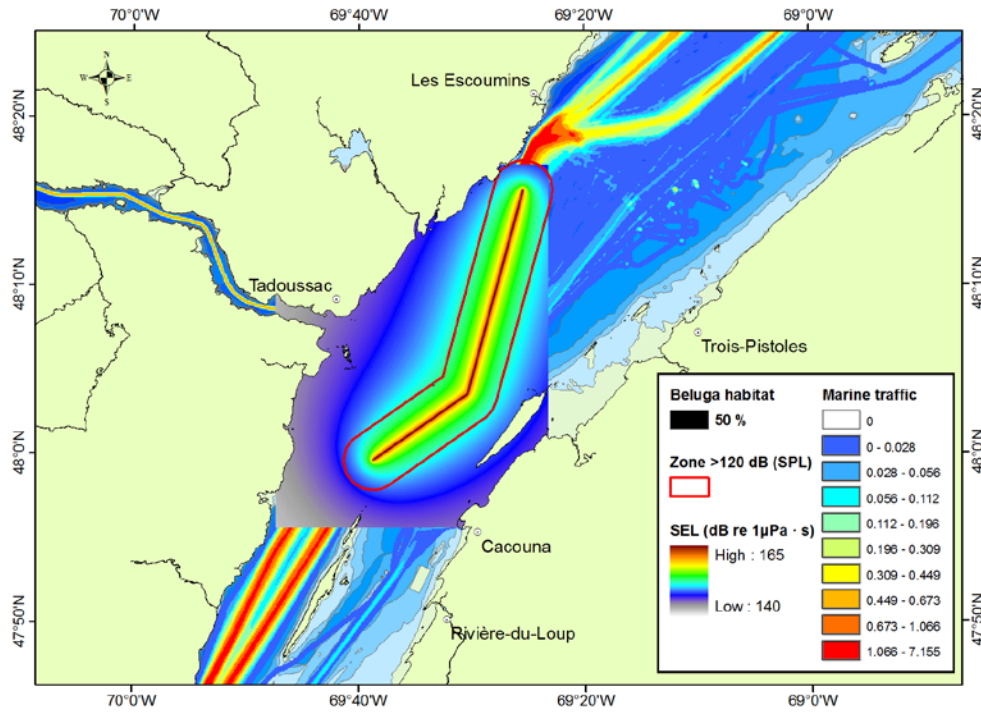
70°0'W 69°40'W 69°20'W 69°0'W

N
W E
S

48°20'N
48°10'N
48°0'N
47°50'N

Les Escoumins
Tadoussac
Trois-Pistoles
Cacouna
Rivière-du-Loup

Beluga habitat
50 %
Zone >120 dB (SPL)
SEL (dB re 1μPa · s)
High : 165
Low : 140

Marine traffic
0
0 - 0.028
0.028 - 0.056
0.056 - 0.112
0.112 - 0.196
0.196 - 0.309
0.309 - 0.449
0.449 - 0.673
0.673 - 1.066
1.066 - 7.155

70°0'W 69°40'W 69°20'W 69°0'W